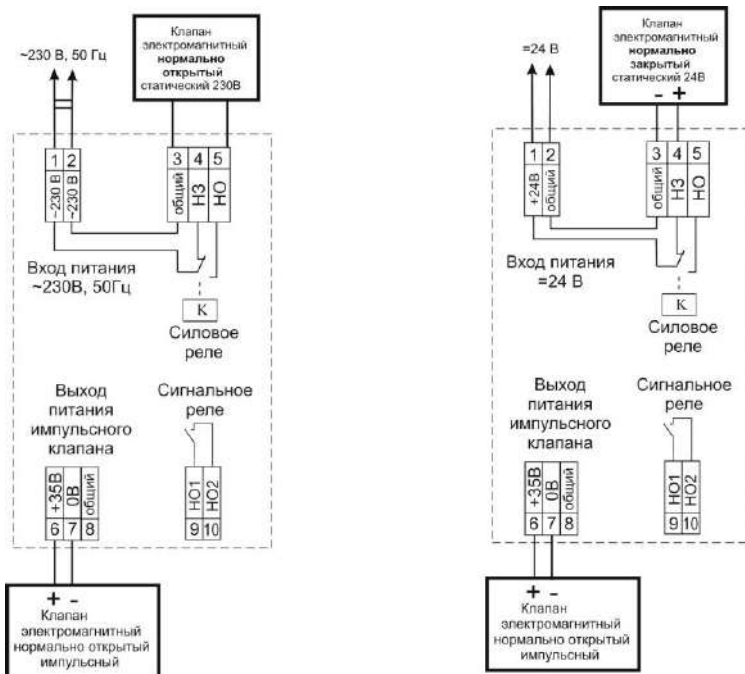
~230 В, 50 Гц

Клапан электромагнитный нормально открытый статический 230В

1 2
~230 В
~230 В

3 4 5
общий
НЗ
НО

Вход питания ~230В, 50Гц

K
Силовое реле

Выход питания импульсного клапана

Сигнальное реле

+35В
0В
общий
6 7 8

НО1
НО2
9 10

+ -
Клапан электромагнитный нормально открытый импульсный

=24 В

Клапан электромагнитный нормально закрытый статический 24В
- +

1 2
+24В
общий

3 4 5
общий
НЗ
НО

Вход питания =24 В

K
Силовое реле

Выход питания импульсного клапана

Сигнальное реле

+35В
0В
общий
6 7 8

НО1
НО2
9 10

+ -
Клапан электромагнитный нормально открытый импульсный